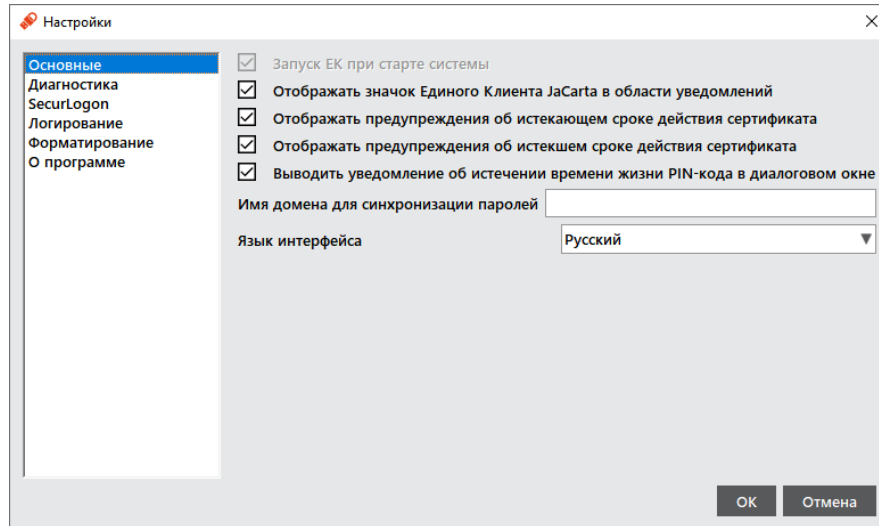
Настройки

Основные
Диагностика
SecurLogon
Логирование
Форматирование
О программе

Запуск ЕК при старте системы
Отображать значок Единого Клиента JaCarta в области уведомлений
Отображать предупреждения об истекающем сроке действия сертификата
Отображать предупреждения об истекшем сроке действия сертификата
Выводить уведомление об истечении времени жизни PIN-кода в диалоговом окне
Имя домена для синхронизации паролей
Язык интерфейса
Русский

OK
Отмена